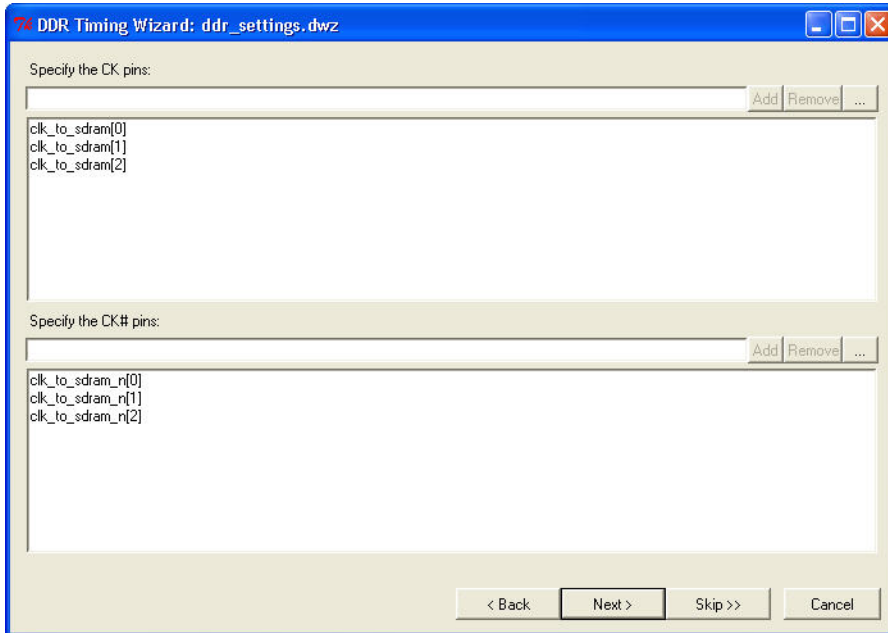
DDR Timing Wizard: ddr_settings.dwz

Specify the CK pins:

Add Remove ...

clk_to_sdram[0]
clk_to_sdram[1]
clk_to_sdram[2]

Specify the CK# pins:

Add Remove ...

clk_to_sdram_n[0]
clk_to_sdram_n[1]
clk_to_sdram_n[2]

< Back Next > Skip >> Cancel